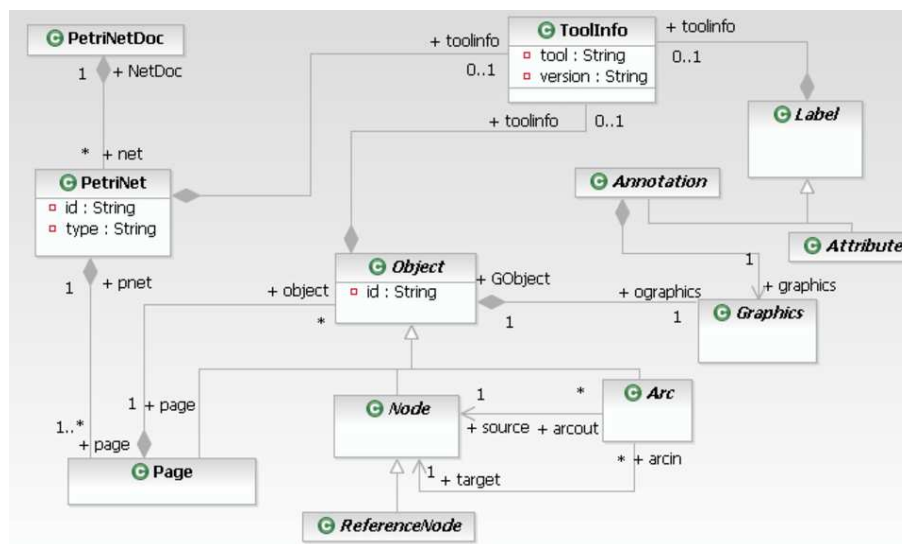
PetriNetDoc

1 + NetDoc

* + net

PetriNet
id : String
type : String

1 + pnet

1..*
+ page

Page

ToolInfo
tool : String
version : String

+ toolinfo
0..1

+ toolinfo
0..1

+ toolinfo
0..1

Label

Annotation

Attribute

1
+ graphics

Object
id : String

+ object
*

+ GObject
1

+ ographics
1

Graphics

1 + page

Node

1
+ source + arcout

*
Arc

* + arcin

1 + target

ReferenceNode